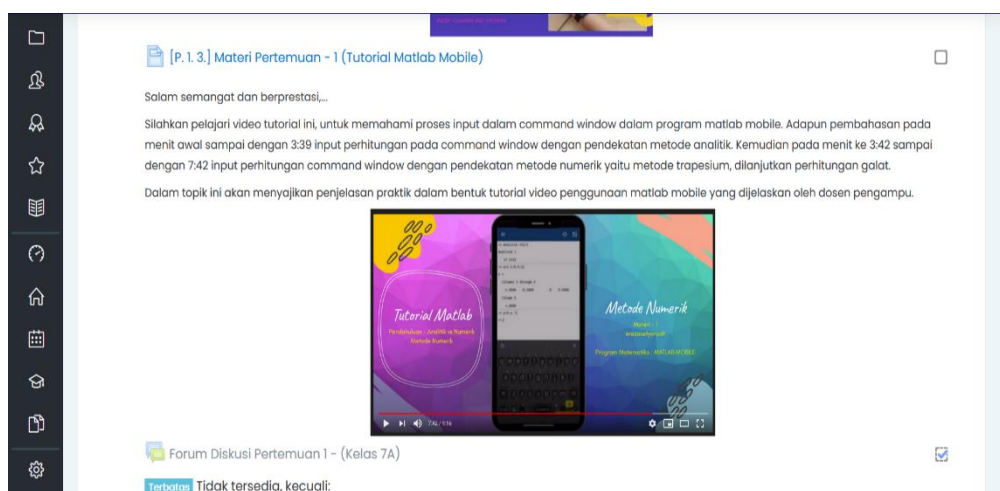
[P. 1. 3.] Materi Pertemuan - 1 (Tutorial Matlab Mobile)

Salam semangat dan berprestasi,...

Silahkan pelajari video tutorial ini, untuk memahami proses input dalam command window dalam program matlab mobile. Adapun pembahasan pada menit awal sampai dengan 3:39 input perhitungan pada command window dengan pendekatan metode analitik. Kemudian pada menit ke 3:42 sampai dengan 7:42 input perhitungan command window dengan pendekatan metode numerik yaitu metode trapesium, dilanjutkan perhitungan galat.

Dalam topik ini akan menyajikan penjelasan praktik dalam bentuk tutorial video penggunaan matlab mobile yang dijelaskan oleh dosen pengampu.

Tutorial Matlab

Pendahuluan - Analitik vs Numerik Metode Numerik

Metode Numerik

Program Matematika - MATLAB MOBILE

7:42 / 7:16

Forum Diskusi Pertemuan 1 - (Kelas 7A)

Terbatas Tidak tersedia, kecuali: